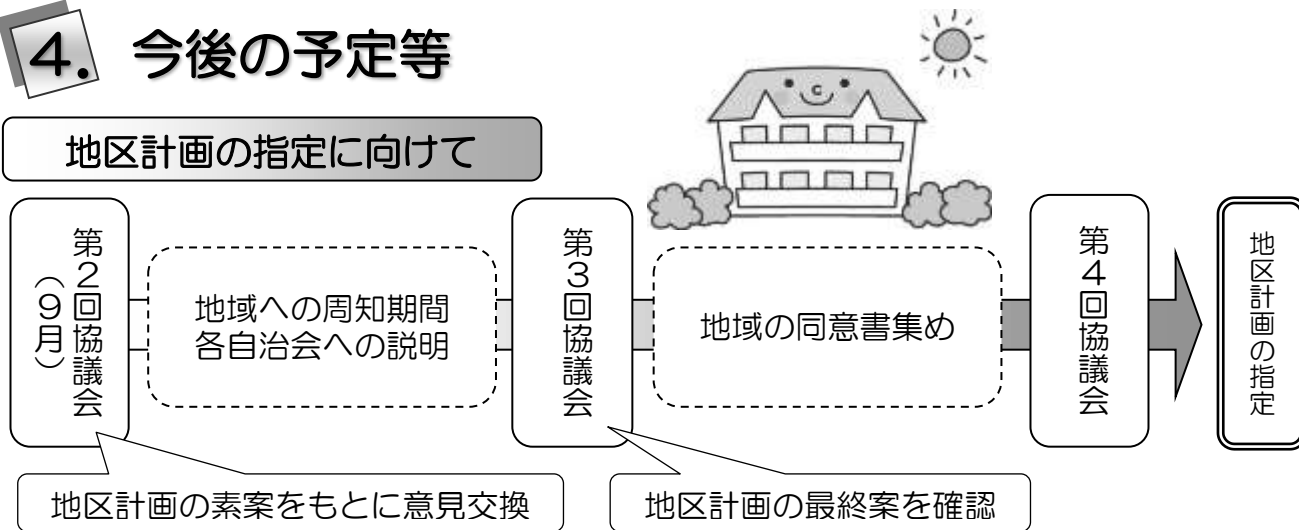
4. 今後の予定等

地区計画の指定に向けて

第2回協議会（9月）

地域への周知期間
各自治会への説明

第3回協議会

地域の同意書集め

第4回協議会

地区計画の指定

地区計画の素案をもとに意見交換

地区計画の最終案を確認